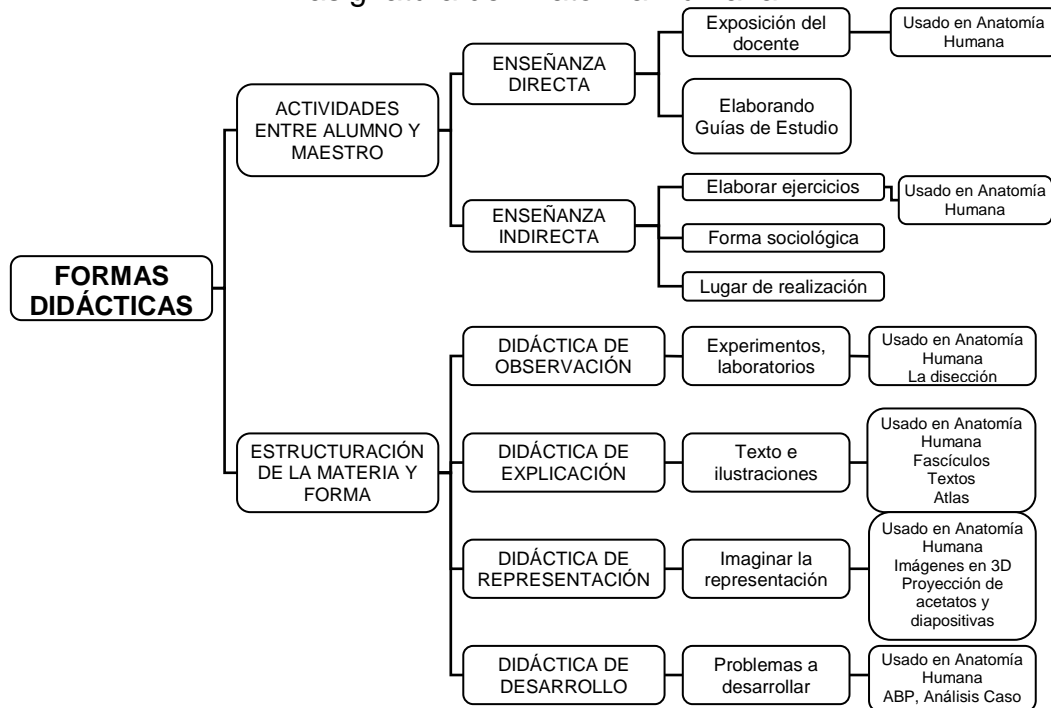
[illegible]

FORMAS DIDÁCTICAS

ACTIVIDADES ENTRE ALUMNO Y MAESTRO

ENSEÑANZA DIRECTA

Exposición del docente

Usado en Anatomía Humana

Elaborando Guías de Estudio

ENSEÑANZA INDIRECTA

Elaborar ejercicios

Usado en Anatomía Humana

Forma sociológica

Lugar de realización

ESTRUCTURACIÓN DE LA MATERIA Y FORMA

DIDÁCTICA DE OBSERVACIÓN

Experimentos, laboratorios

Usado en Anatomía Humana
La disección

DIDÁCTICA DE EXPLICACIÓN

Texto e ilustraciones

Usado en Anatomía Humana
Fascículos
Textos
Atlas

DIDÁCTICA DE REPRESENTACIÓN

Imaginar la representación

Usado en Anatomía Humana
Imágenes en 3D
Proyección de acetatos y diapositivas

DIDÁCTICA DE DESARROLLO

Problemas a desarrollar

Usado en Anatomía Humana
ABP, Análisis Caso